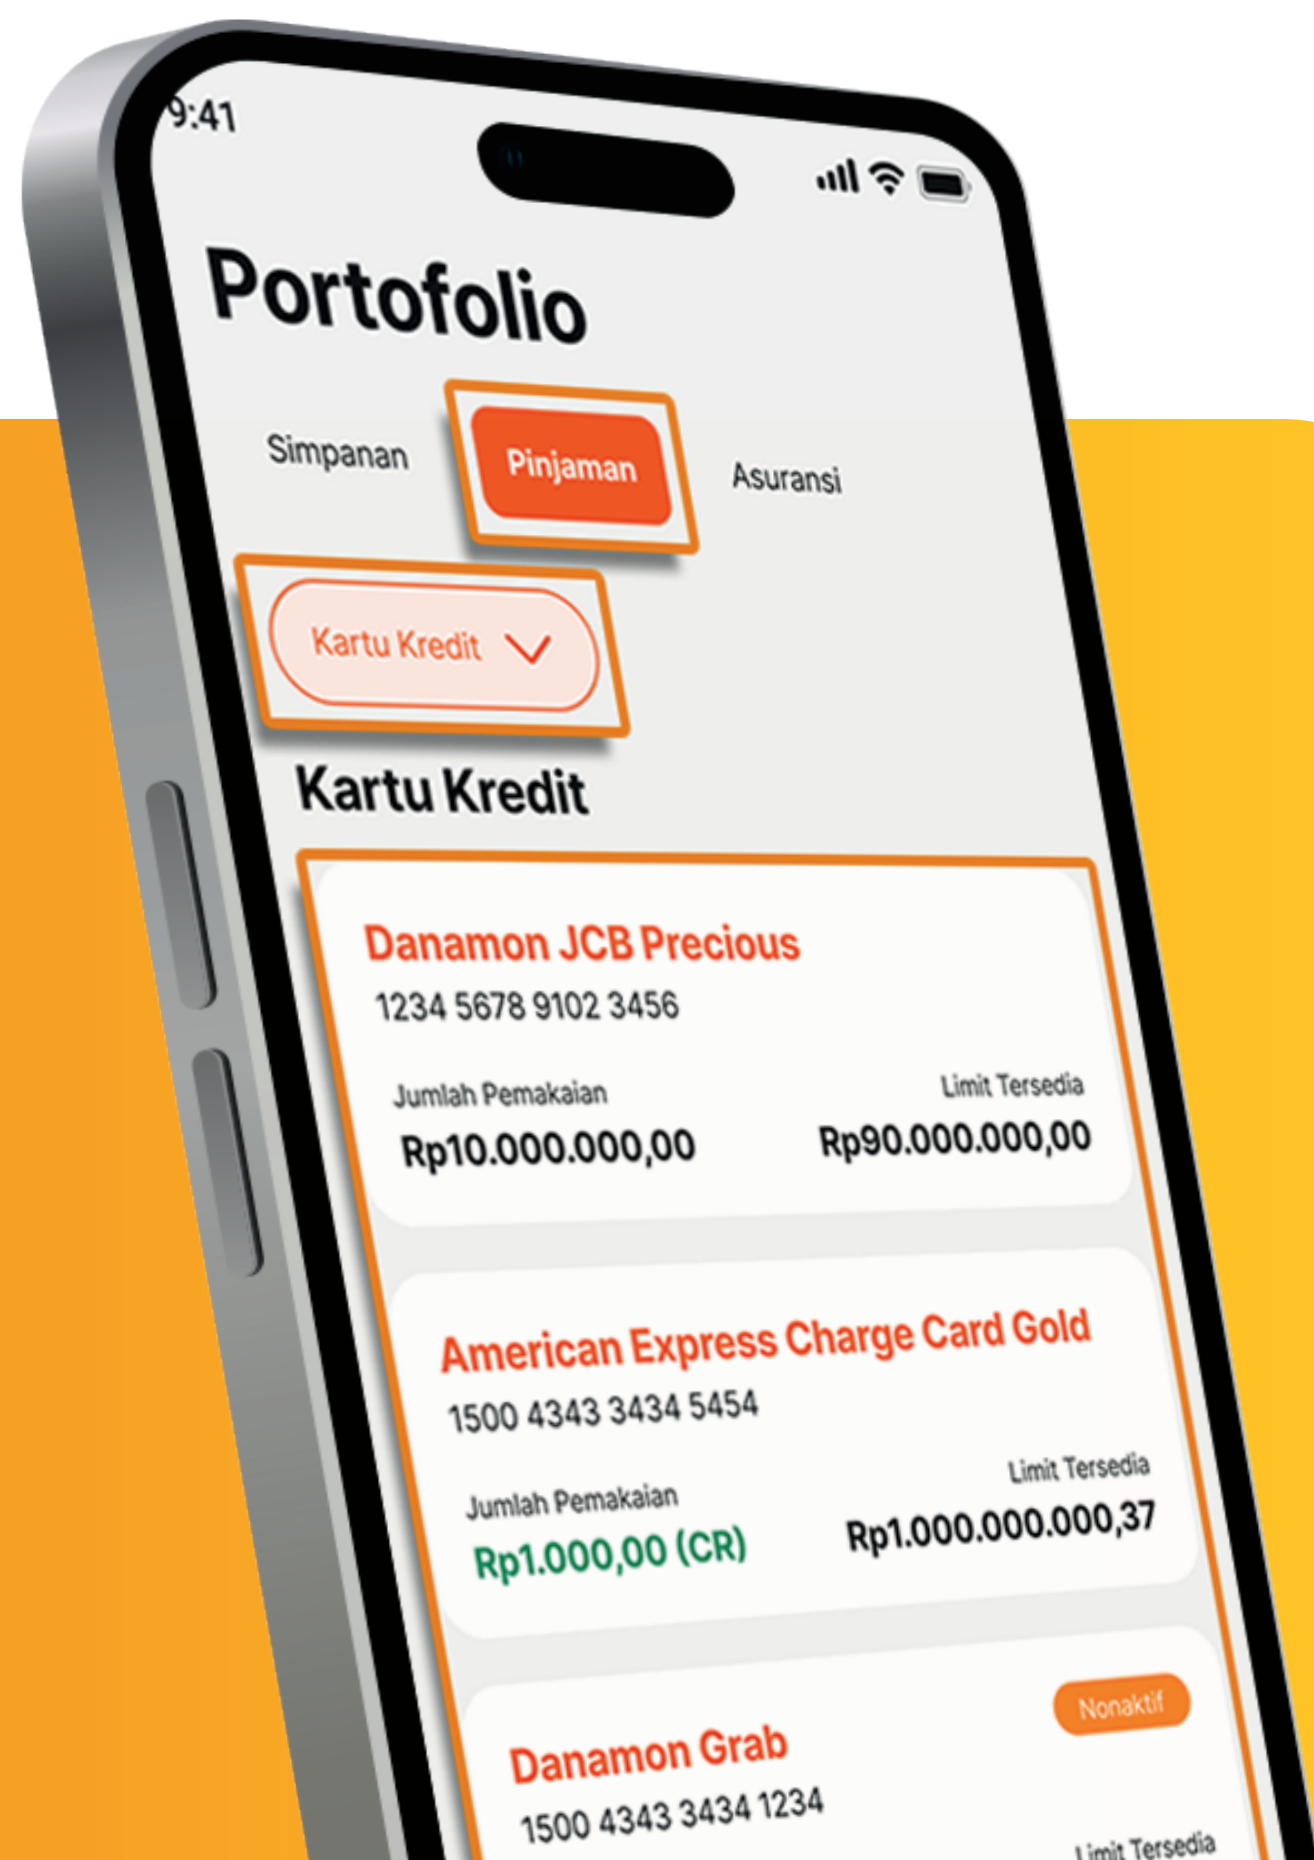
9:41

Portofolio

Simpanan Pinjaman Asuransi

Kartu Kredit

Kartu Kredit

Danamon JCB Precious
1234 5678 9102 3456

Jumlah Pemakaian
Rp10.000.000,00

Limit Tersedia
Rp90.000.000,00

American Express Charge Card Gold
1500 4343 3434 5454

Jumlah Pemakaian
Rp1.000,00 (CR)

Limit Tersedia
Rp1.000.000.000,37

Nonaktif

Danamon Grab
1500 4343 3434 1234

Limit Tersedia